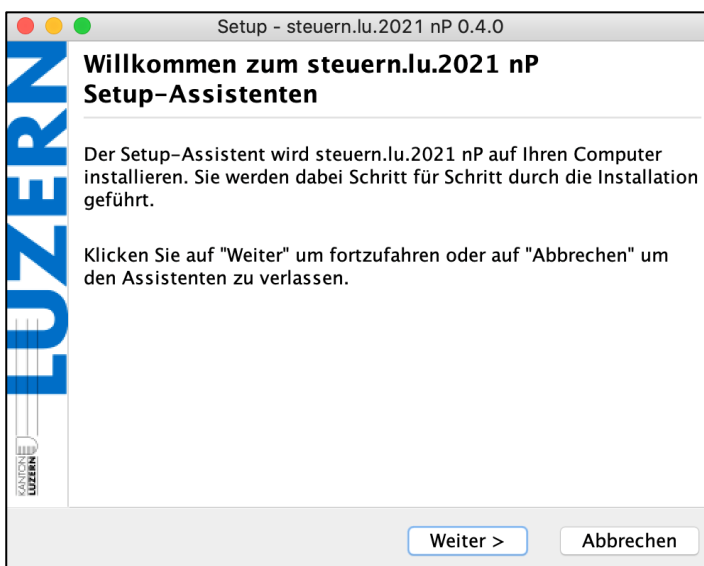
Setup - steuern.lu.2021 nP 0.4.0

LUZERN

KANTON LUZERN

Willkommen zum steuern.lu.2021 nP Setup-Assistenten

Der Setup-Assistent wird steuern.lu.2021 nP auf Ihren Computer installieren. Sie werden dabei Schritt für Schritt durch die Installation geführt.

Klicken Sie auf "Weiter" um fortzufahren oder auf "Abbrechen" um den Assistenten zu verlassen.

Weiter >

Abbrechen